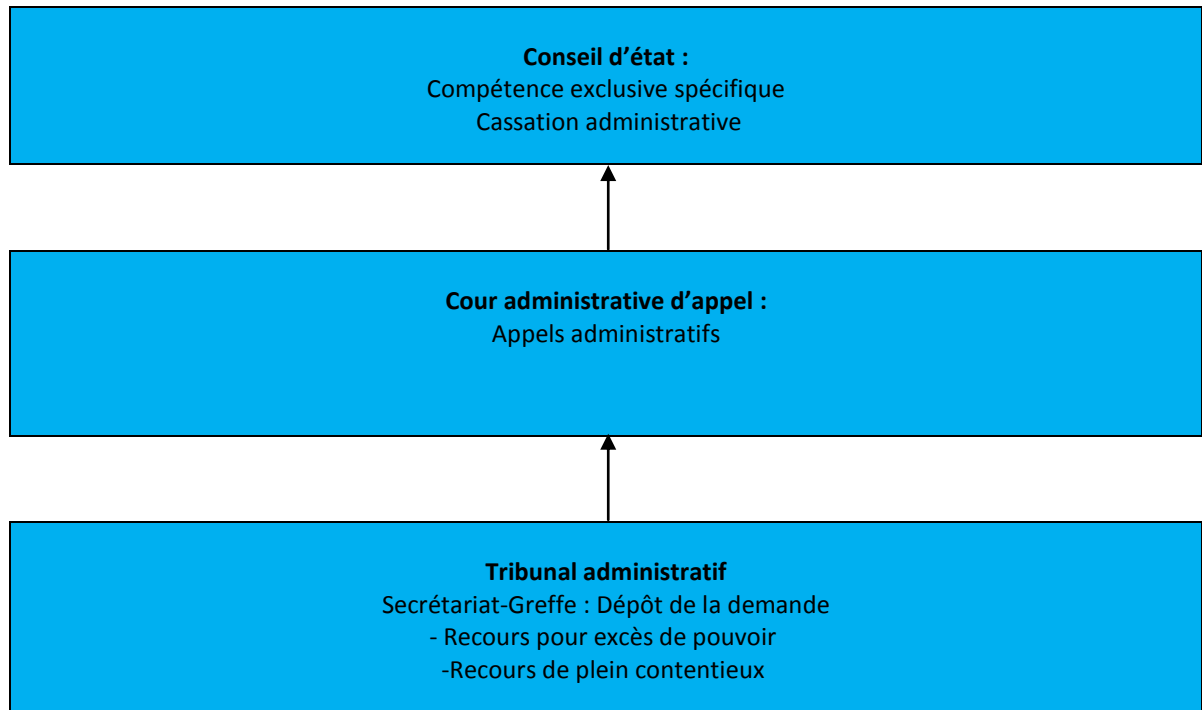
**Conseil d'état :**
Compétence exclusive spécifique
Cassation administrative

**Cour administrative d'appel :**
Appels administratifs

**Tribunal administratif**
Secrétariat-Greffe : Dépôt de la demande
- Recours pour excès de pouvoir
-Recours de plein contentieux